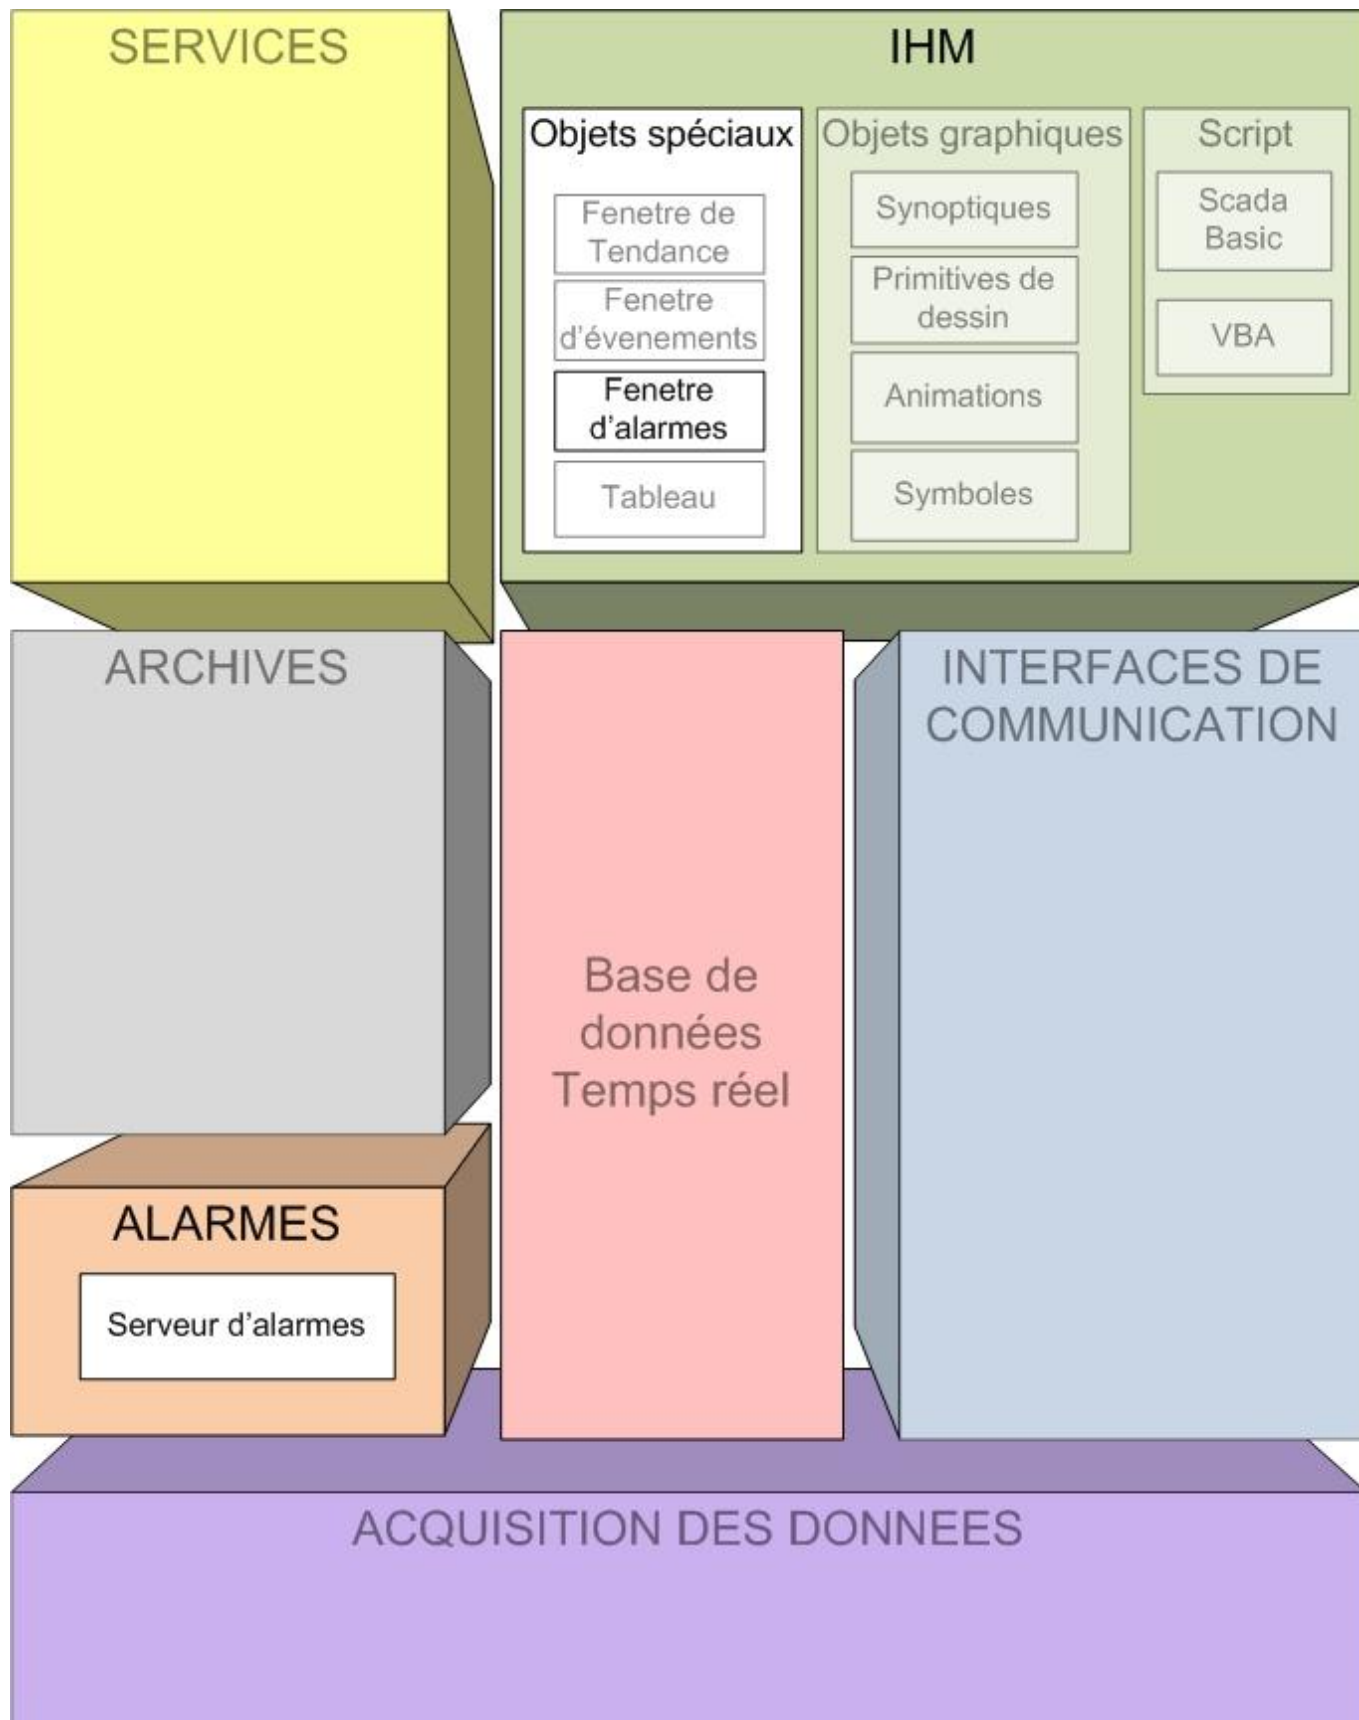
SERVICES

IHM

Objets spéciaux

Fenetre de Tendance

Fenetre d'évenements

Fenetre d'alarmes

Tableau

Objets graphiques

Synoptiques

Primitives de dessin

Animations

Symboles

Script

Scada Basic

VBA

ARCHIVES

Base de données Temps réel

INTERFACES DE COMMUNICATION

ALARMES

Serveur d'alarmes

ACQUISITION DES DONNEES